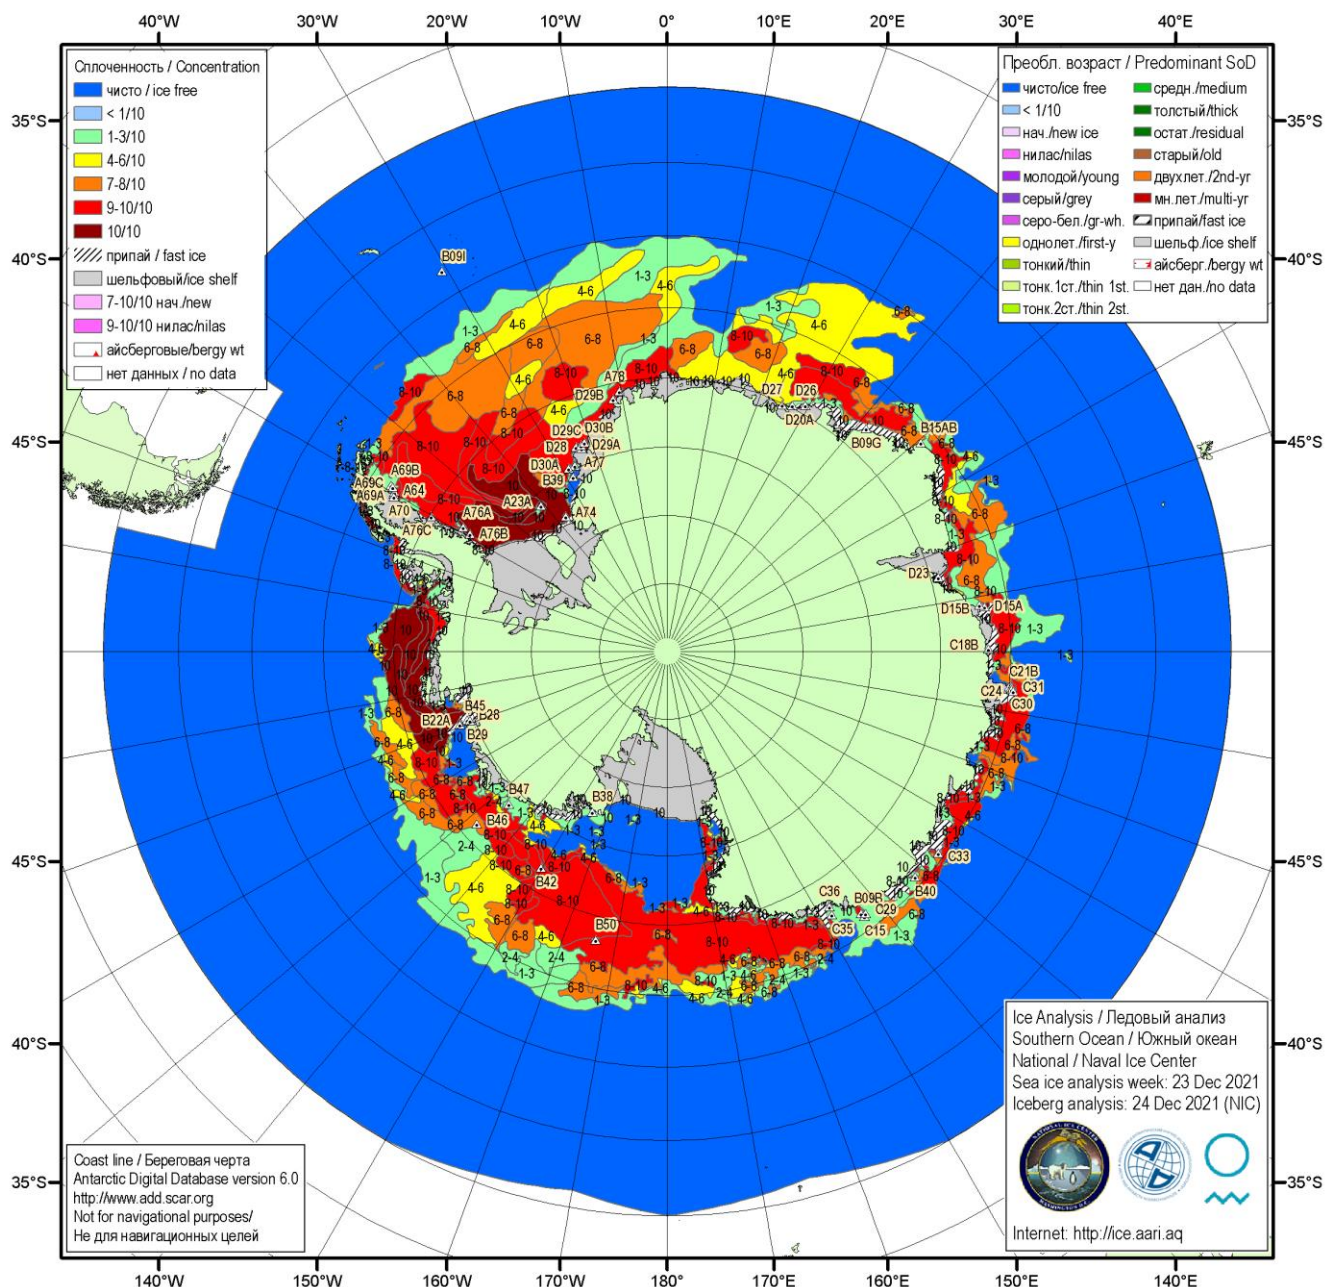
40°W 30°W 20°W 10°W 0° 10°E 20°E 30°E 40°E

Сплоченность / Concentration
чисто / ice free
< 1/10
1-3/10
4-6/10
7-8/10
9-10/10
10/10
припай / fast ice
шельфовый/ice shelf
7-10/10 нач./new
9-10/10 нилас/nilas
айсберговые/bergy wt
нет данных / no data

Преобл. возраст / Predominant SoD
чисто/ice free
< 1/10
нач./new ice
нилас/nilas
молодой/young
серый/grey
серо-бел./gr-wh.
однолет./first-y
тонкий/thin
тонк.1ст./thin 1st.
тонк.2ст./thin 2st.
средн./medium
толстый/thick
остат./residual
старый/old
двухлет./2nd-yr
мн.лет./multi-yr
припай/fast ice
шельф./ice shelf
айсберг./bergy wt
нет дан./no data

35°S 40°S 45°S 45°S 40°S 35°S
35°S 40°S 45°S 45°S 40°S 35°S

B09I A78 D29B D27 D26 D20A B09G B15AB D29C D30B D28 D29A D30A A77 B39 A69B A69C A69A A64 A23A A70 A76A A74 A76C A76B D23 D15B D15A C18B C21B C24 C31 C30 B45 B22A B28 B29 B47 B38 B46 C33 B42 C36 B09B B40 C29 C35 C15 B50

Ice Analysis / Ледовый анализ
Southern Ocean / Южный океан
National / Naval Ice Center
Sea ice analysis week: 23 Dec 2021
Iceberg analysis: 24 Dec 2021 (NIC)

Internet: http://ice.aari.aq

Coast line / Береговая черта
Antarctic Digital Database version 6.0
http://www.add.scar.org
Not for navigational purposes/
Не для навигационных целей

140°W 150°W 160°W 170°W 180° 170°E 160°E 150°E 140°E